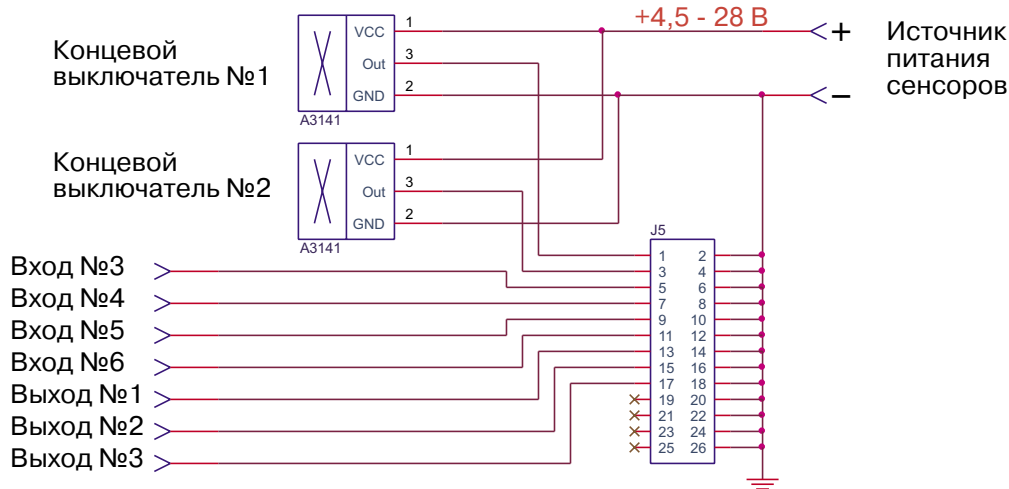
Концевой выключатель №1

VCC
Out
GND
A3141
1
3
2

+4,5 - 28 В

+
−
Источник питания сенсоров

Концевой выключатель №2

VCC
Out
GND
A3141
1
3
2

J5

Вход №3
Вход №4
Вход №5
Вход №6
Выход №1
Выход №2
Выход №3

| | |
|---|---|
| 1 | 2 |
| 3 | 4 |
| 5 | 6 |
| 7 | 8 |
| 9 | 10 |
| 11 | 12 |
| 13 | 14 |
| 15 | 16 |
| 17 | 18 |
| 19 | 20 |
| 21 | 22 |
| 23 | 24 |
| 25 | 26 |